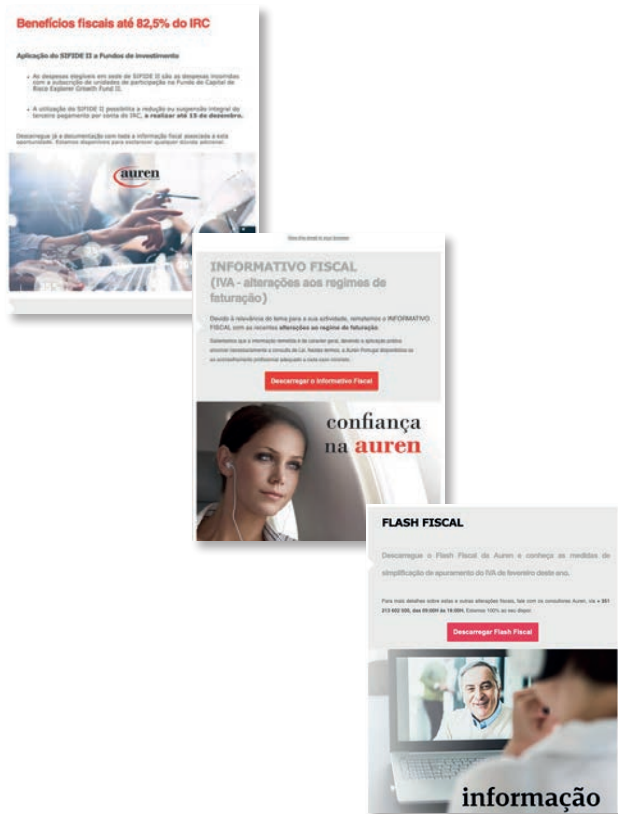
Benefícios fiscais até 82,5% do IRC

Aplicação do SIFIDE II a Fundos de Investimento

As despesas elegíveis em sede de SIFIDE II são as despesas incorridas com a subscrição de unidades de participação no Fundo de Capital de Risco Explorer Growth Fund II.

A utilização do SIFIDE II possibilita a redução ou suspensão integral do terceiro pagamento por conta do IRC, a realizar até 15 de dezembro.

Descarregue já a documentação com toda a informação fiscal associada a esta oportunidade. Estamos disponíveis para esclarecer qualquer dúvida adicional.

auren

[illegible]

INFORMATIVO FISCAL
(IVA - alterações aos regimes de faturação)

Devido à relevância do tema para a sua actividade, remetemos o INFORMATIVO FISCAL com as recentes alterações ao regime de faturação.

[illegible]

Descarregar o Informativo Fiscal

confiança na auren

FLASH FISCAL

Descarregue o Flash Fiscal da Auren e conheça as medidas de simplificação de apuramento do IVA de fevereiro deste ano.

Para mais detalhes sobre estas e outras alterações fiscais, fale com os consultores Auren, via + 351 213 602 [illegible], das 09:00H às 18:00H. Estamos 100% ao seu dispor.

Descarregar Flash Fiscal

informação